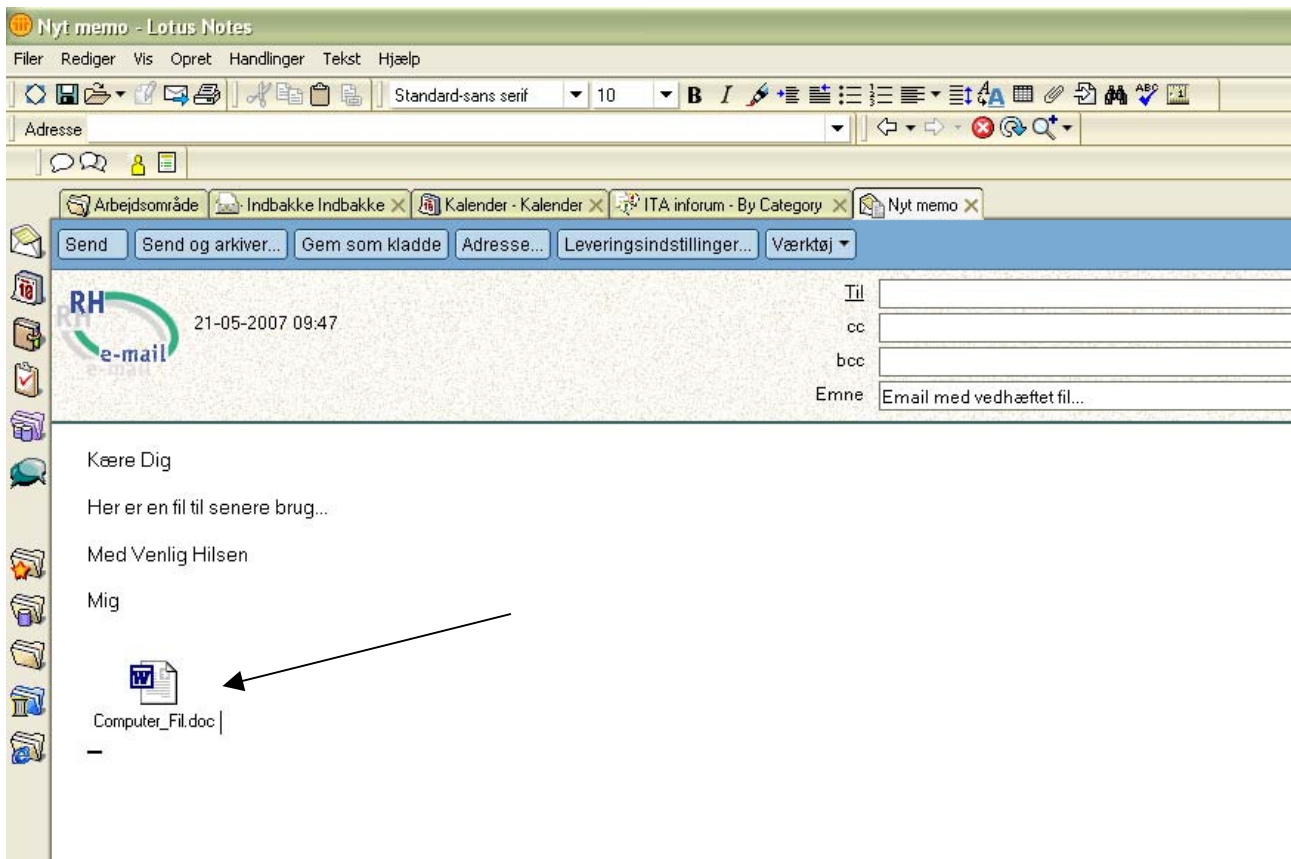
Nyt memo - Lotus Notes

Filer Rediger Vis Opret Handlinger Tekst Hjælp

Standard-sans serif 10

Adresse

Arbejdsområde | Indbakke Indbakke | Kalender - Kalender | ITA inforum - By Category | Nyt memo

Send | Send og arkiver... | Gem som kladde | Adresse... | Leveringsindstillinger... | Værktøj

RH e-mail

21-05-2007 09:47

Til

cc

bcc

Emne Email med vedhæftet fil...

Kære Dig

Her er en fil til senere brug...

Med Venlig Hilsen

Mig

Computer_Fil.doc